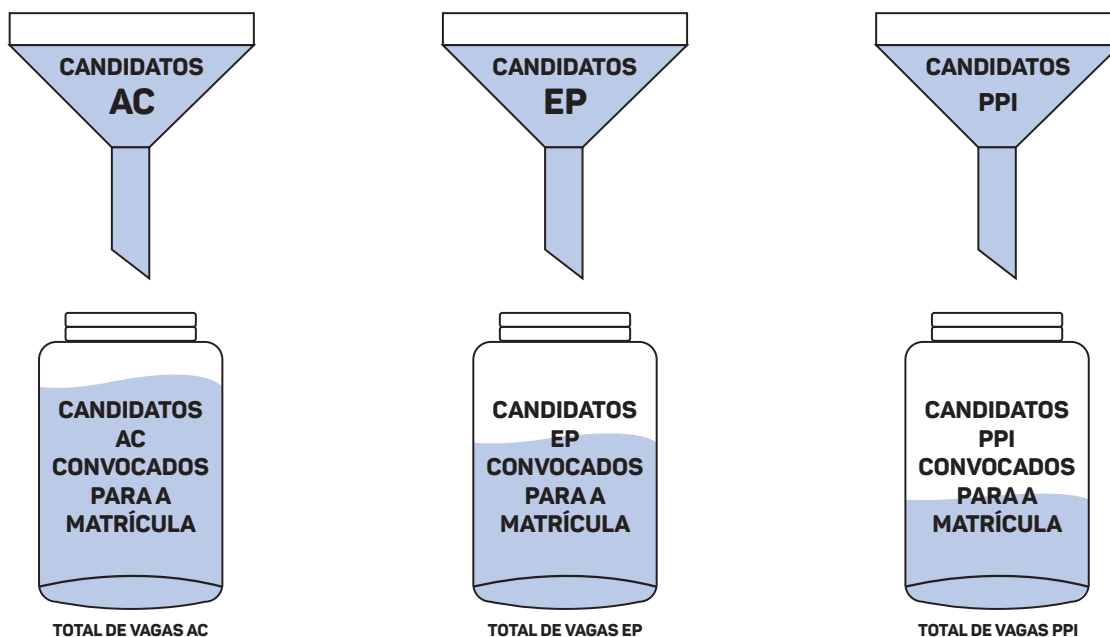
CANDIDATOS
AC

CANDIDATOS AC CONVOCADOS PARA A MATRÍCULA

TOTAL DE VAGAS AC

CANDIDATOS
EP

CANDIDATOS EP CONVOCADOS PARA A MATRÍCULA

TOTAL DE VAGAS EP

CANDIDATOS
PPI

CANDIDATOS PPI CONVOCADOS PARA A MATRÍCULA

TOTAL DE VAGAS PPI